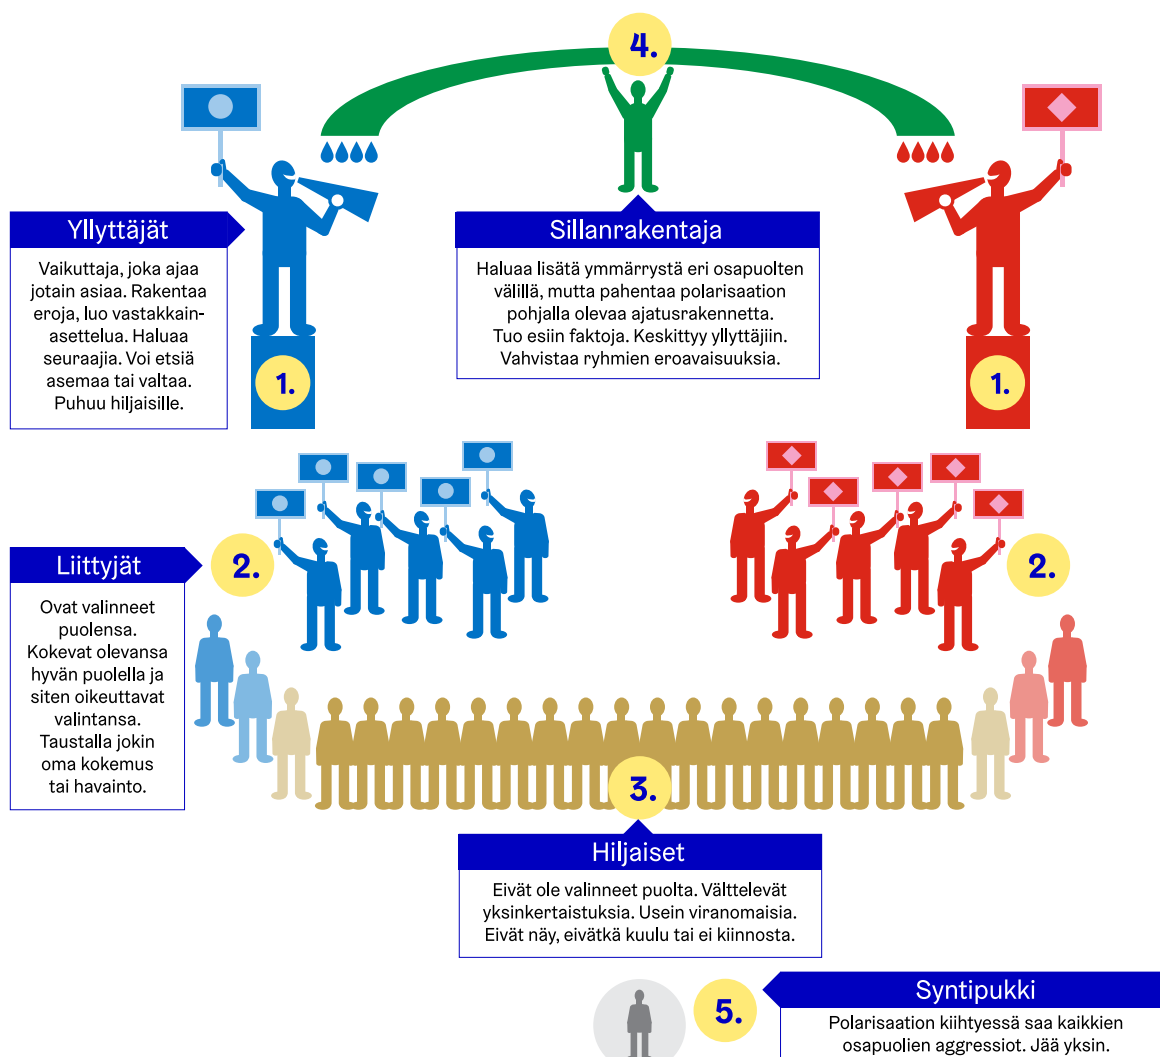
4.

Yllyttäjät

Vaikuttaja, joka ajaa jotain asiaa. Rakentaa eroja, luo vastakkainasettelua. Haluaa seuraajia. Voi etsiä asemaa tai valtaa. Puhuu hiljaisille.

1.

Sillanrakentaja

Haluaa lisätä ymmärrystä eri osapuolten välillä, mutta pahentaa polarisaation pohjalla olevaa ajatusrakennetta. Tuo esiin faktoja. Keskittyy yllyttäjiin. Vahvistaa ryhmien eroavaisuuksia.

1.

Liittyjät

2.

Ovat valinneet puolensa. Kokevat olevansa hyvän puolella ja siten oikeuttavat valintansa. Taustalla jokin oma kokemus tai havainto.

2.

3.

Hiljaiset

Eivät ole valinneet puolta. Välttelevät yksinkertaistuksia. Usein viranomaisia. Eivät näy, eivätkä kuulu tai ei kiinnosta.

5.

Syntipukki

Polarisaation kiihtyessä saa kaikkien osapuolien aggressiot. Jää yksin.